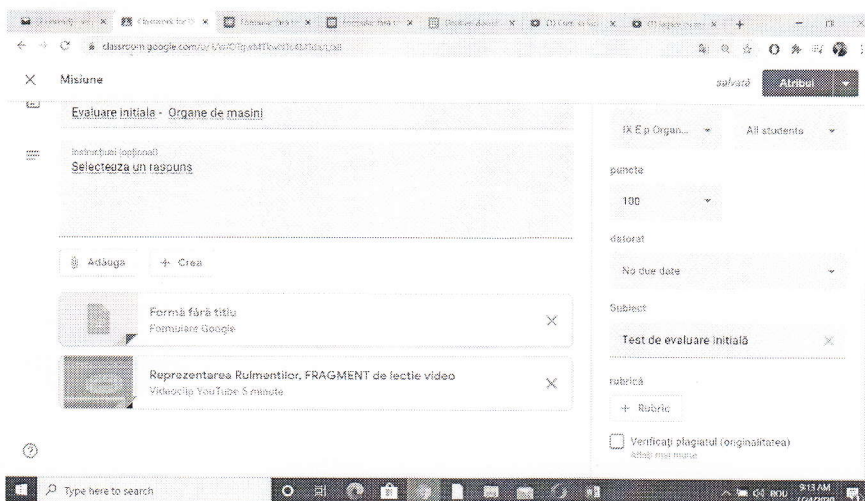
classroom.google.com/u/1/c/OTg4MTkwMTc4MTdu/t/all

Misiune

salvară

Atribui

Evaluare initiala - Organe de masini

Instrucțiuni (opțional)
Selecteaza un raspuns

Adăuga

+ Crea

Formă fără titlu
Formulare Google

Reprezentarea Rulmentilor, FRAGMENT de lectie video
Videoclip YouTube 5 minute

IX E p Organ...

All students

puncte

100

datorat

No due date

Subiect

Test de evaluare initială

rubrică

+ Rubric

Verificați plagiatul (originalitatea)
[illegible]

Type here to search

9:13 AM